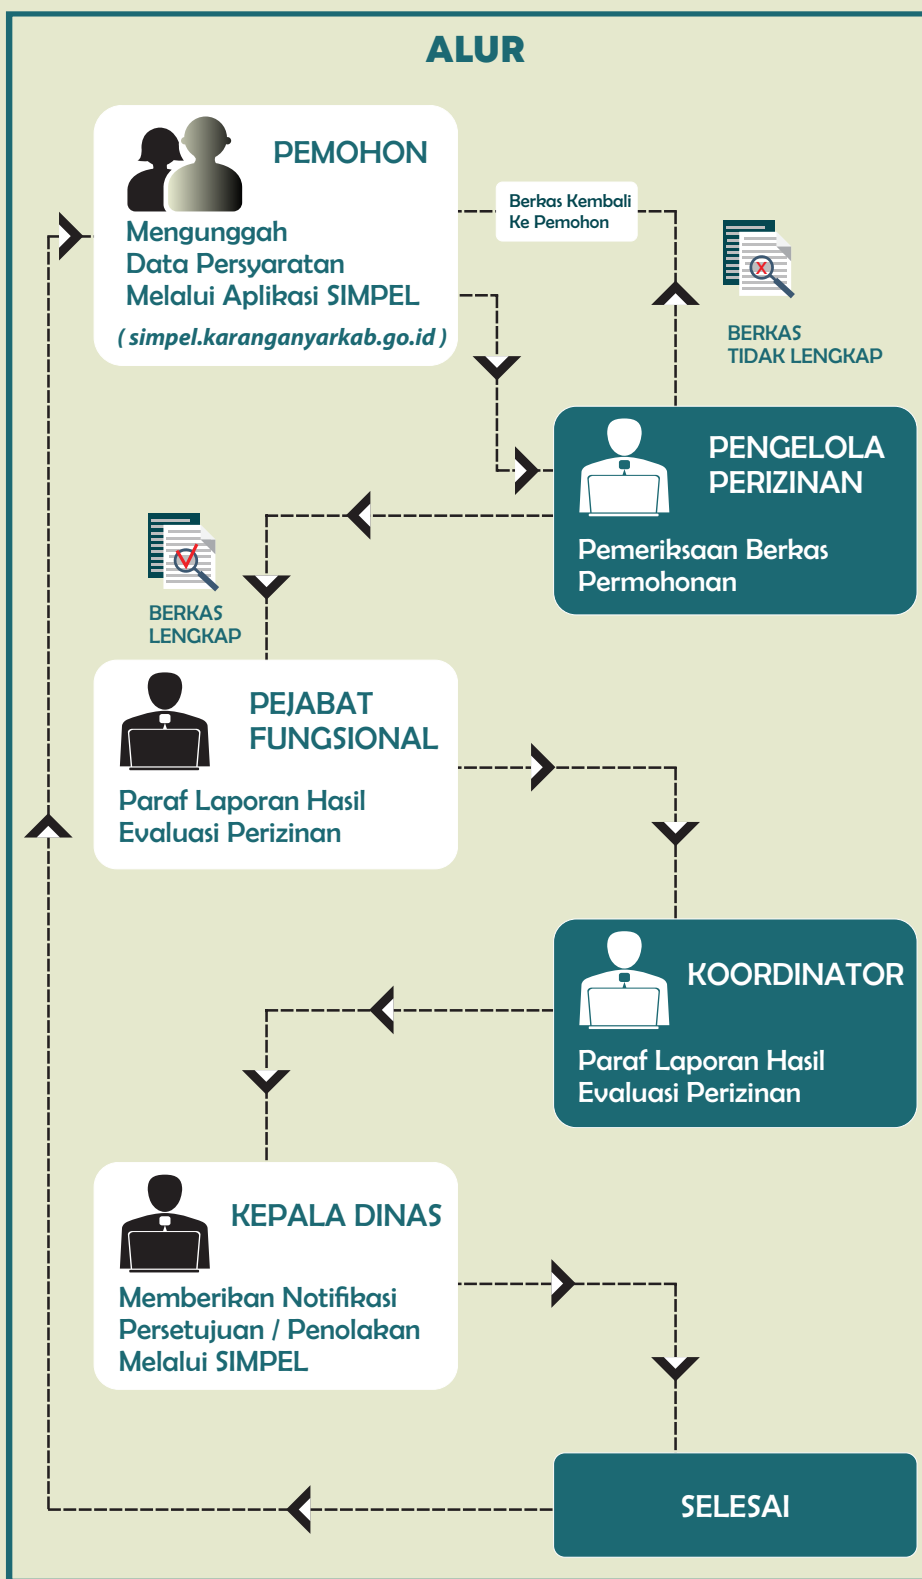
ALUR

PEMOHON

Mengunggah Data Persyaratan Melalui Aplikasi SIMPEL

( simpel.karanganyarkab.go.id )

Berkas Kembali Ke Pemohon

BERKAS TIDAK LENGKAP

PENGELOLA PERIZINAN

Pemeriksaan Berkas Permohonan

BERKAS LENGKAP

PEJABAT FUNGSIONAL

Paraf Laporan Hasil Evaluasi Perizinan

KOORDINATOR

Paraf Laporan Hasil Evaluasi Perizinan

KEPALA DINAS

Memberikan Notifikasi Persetujuan / Penolakan Melalui SIMPEL

SELESAI